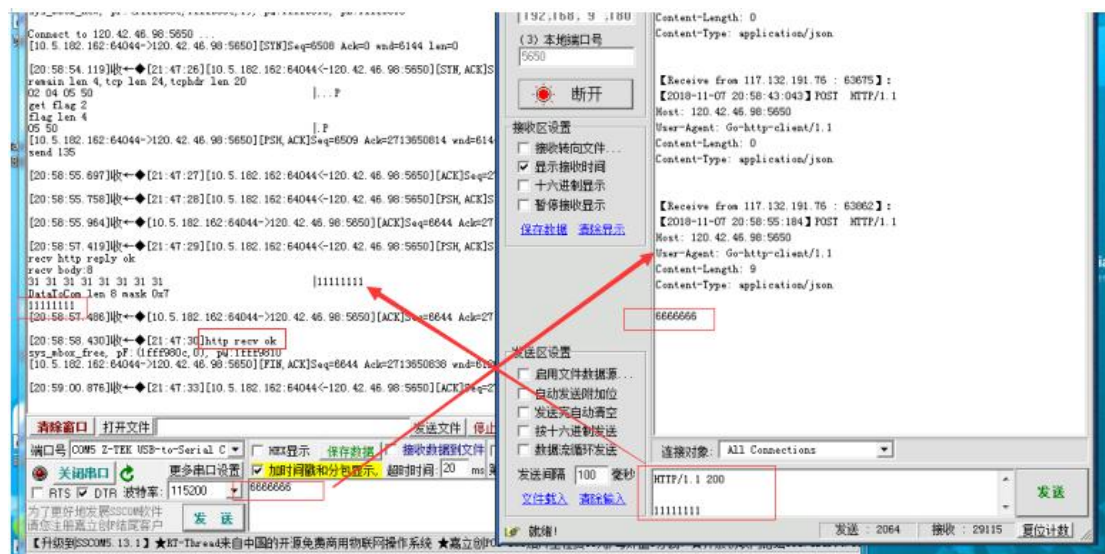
Connect to 120.42.46.98:5650 ...
[10.5.182.162:64044->120.42.46.98:5650][SYN]Seq=6508 Ack=0 wnd=6144 len=0

[20:58:54.119]收←◆[21:47:26][10.5.182.162:64044<-120.42.46.98:5650][SYN,ACK]S
remain len 4, tcp len 24,tcphdr len 20
02 04 05 50 |...P
get flag 2
flag len 4
05 50 |.P
[10.5.182.162:64044->120.42.46.98:5650][PSH,ACK]Seq=6509 Ack=2713650814 wnd=614
send 135

[20:58:55.697]收←◆[21:47:27][10.5.182.162:64044<-120.42.46.98:5650][ACK]Seq=2

[20:58:55.758]收←◆[21:47:28][10.5.182.162:64044<-120.42.46.98:5650][PSH,ACK]S

[20:58:55.964]收←◆[10.5.182.162:64044->120.42.46.98:5650][ACK]Seq=6644 Ack=27

[20:58:57.419]收←◆[21:47:29][10.5.182.162:64044<-120.42.46.98:5650][PSH,ACK]S
recv http reply ok
recv body:8
31 31 31 31 31 31 31 31 |11111111
DataToCom len 8 mask 0x7
11111111
[20:58:57.486]收←◆[10.5.182.162:64044->120.42.46.98:5650][ACK]Seq=6644 Ack=27

[20:58:58.430]收←◆[21:47:30]http recv ok
sys_mbox_free, pF:(1fff980c,0), pd:1fff9810
[10.5.182.162:64044->120.42.46.98:5650][FIN,ACK]Seq=6644 Ack=2713650838 wnd=61

[20:59:00.876]收←◆[21:47:33][10.5.182.162:64044<-120.42.46.98:5650][ACK]Seq=2

清除窗口 打开文件 发送文件 停止
端口号 COM5 Z-TEK USB-to-Serial C HEX显示 保存数据 接收数据到文件
关闭串口 更多串口设置 加时间戳和分包显示, 超时时间: 20 ms
RTS DTR 波特率: 115200
6666666
为了更好地发展SSCOM软件
请您注册嘉立创结尾客户
发 送
【升级到SSCOM5.13.1】★RT-Thread来自中国的开源免费商用物联网操作系统 ★嘉立创PC

192,168, 9 ,180
(3) 本地端口号
5650
断开
接收区设置
接收转向文件...
显示接收时间
十六进制显示
暂停接收显示
保存数据 清除显示
发送区设置
启用文件数据源...
自动发送附加位
发送完自动清空
按十六进制发送
数据流循环发送
发送间隔 100 毫秒
文件载入 清除输入
就绪!

Content-Length: 0
Content-Type: application/json

【Receive from 117.132.191.76 : 63675】:
【2018-11-07 20:58:43:043】POST MTTP/1.1
Host: 120.42.46.98:5650
User-Agent: Go-http-client/1.1
Content-Length: 0
Content-Type: application/json

【Receive from 117.132.191.76 : 63862】:
【2018-11-07 20:58:55:184】POST MTTP/1.1
Host: 120.42.46.98:5650
User-Agent: Go-http-client/1.1
Content-Length: 9
Content-Type: application/json

6666666

连接对象: All Connections
HTTP/1.1 200

11111111
发送
发送: 2064 接收: 29115 复位计数